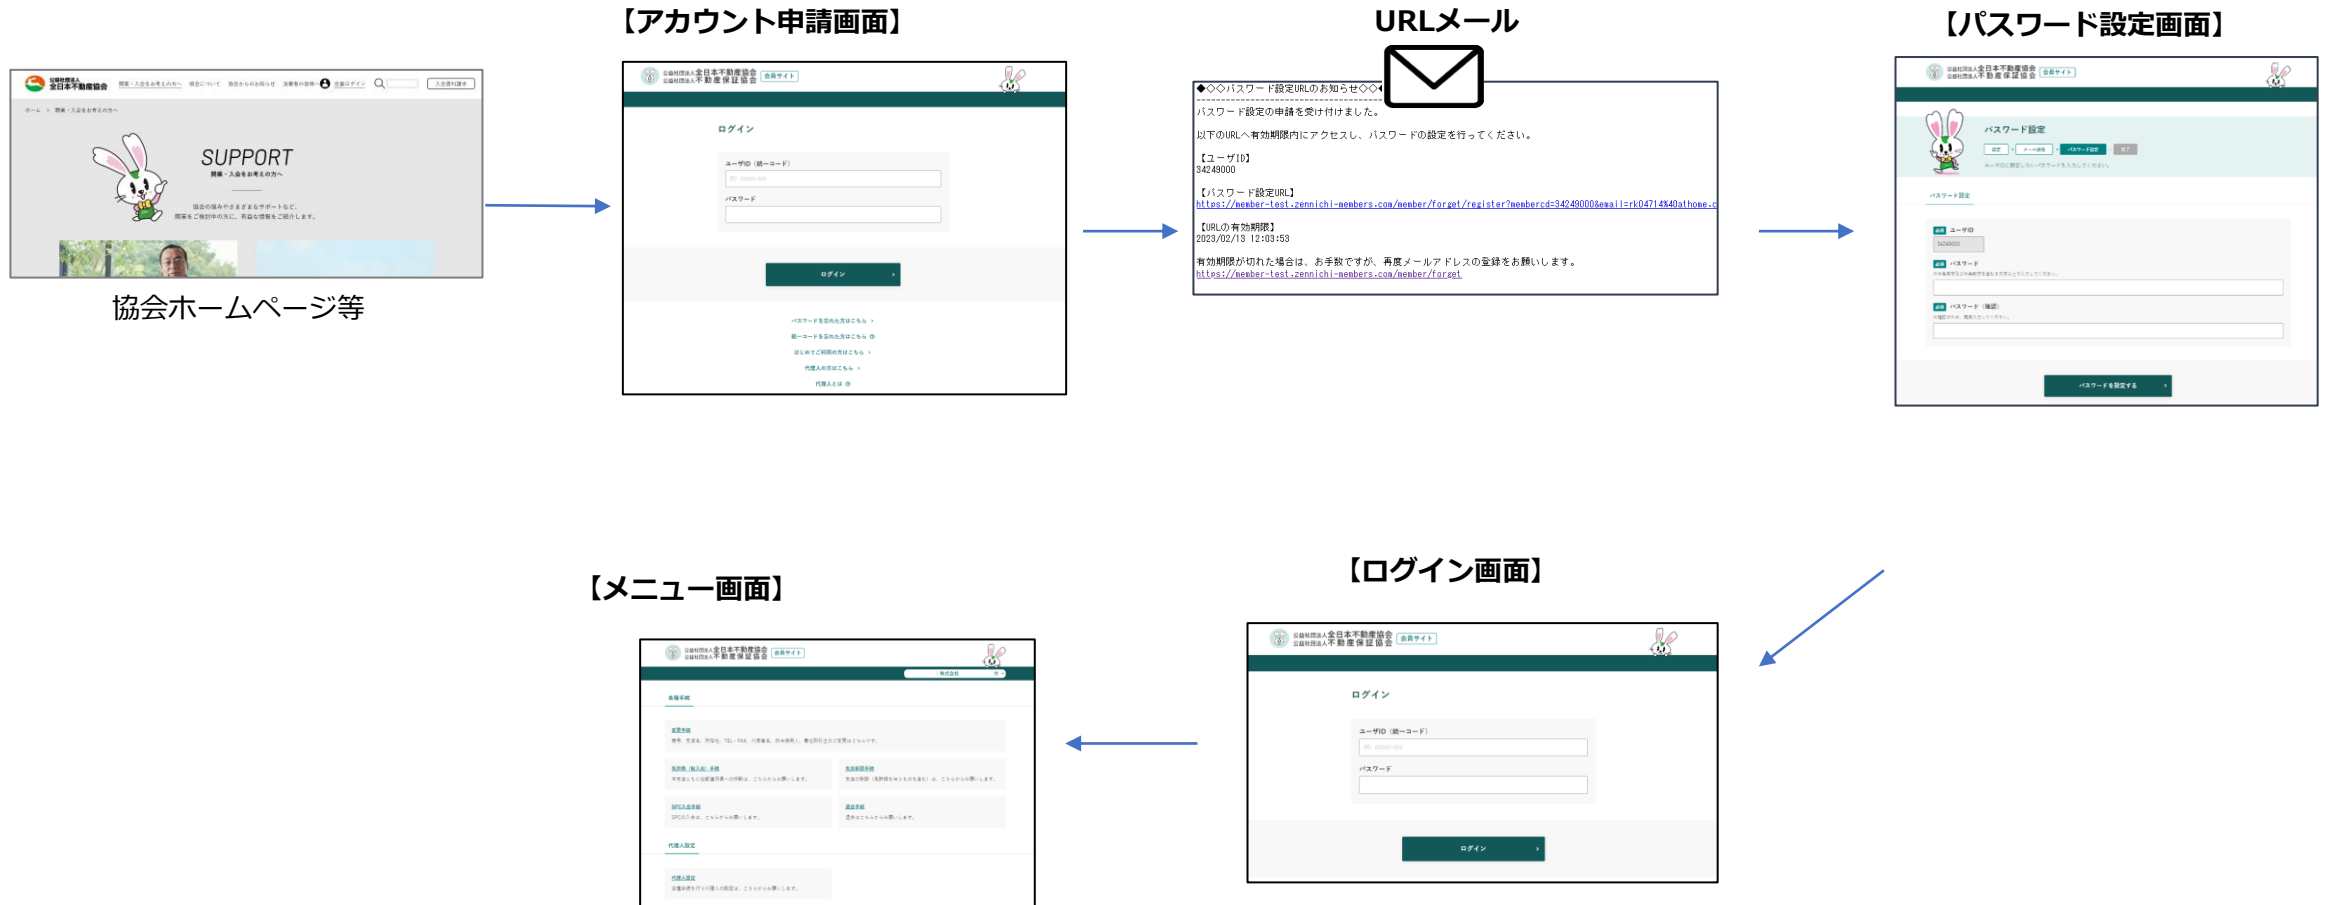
【アカウント申請画面】

URLメール

【パスワード設定画面】

公益社団法人 全日本不動産協会

SUPPORT

開業・入会をお考えの方へ

協会ホームページ等

公益社団法人全日本不動産協会
公益社団法人不動産保証協会
会員サイト

ログイン

ユーザID（統一コード）

パスワード

ログイン

パスワードを忘れた方はこちら

統一コードを忘れた方はこちら

はじめてご利用の方はこちら

代理人の方はこちら

代理人とは

◆◇◇パスワード設定URLのお知らせ◇◇◆

パスワード設定の申請を受け付けました。

以下のURLへ有効期限内にアクセスし、パスワードの設定を行ってください。

【ユーザID】
34249000

【パスワード設定URL】
https://member-test.zennichi-members.com/member/forget/register?membercd=34249000&email=rk04714%40athome.c

【URLの有効期限】
2023/02/13 12:03:53

有効期限が切れた場合は、お手数ですが、再度メールアドレスの登録をお願いします。
https://member-test.zennichi-members.com/member/forget

パスワード設定

パスワード設定

ユーザID

34249000

パスワード

パスワード（確認）

パスワードを設定する

【メニュー画面】

【ログイン画面】

公益社団法人全日本不動産協会
公益社団法人不動産保証協会
会員サイト

ログイン

ユーザID（統一コード）

パスワード

ログイン

各種手続

代理人設定

代理人設定